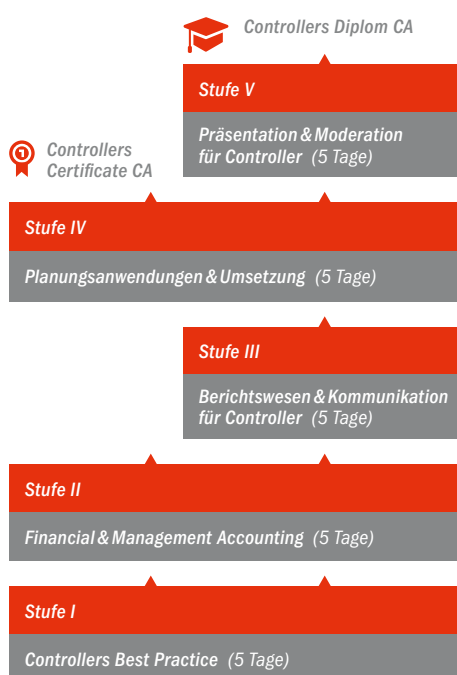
Controllers Diplom CA

Stufe V

Präsentation & Moderation für Controller (5 Tage)

Controllers Certificate CA

Stufe IV

Planungsanwendungen & Umsetzung (5 Tage)

Stufe III

Berichtswesen & Kommunikation für Controller (5 Tage)

Stufe II

Financial & Management Accounting (5 Tage)

Stufe I

Controllers Best Practice (5 Tage)